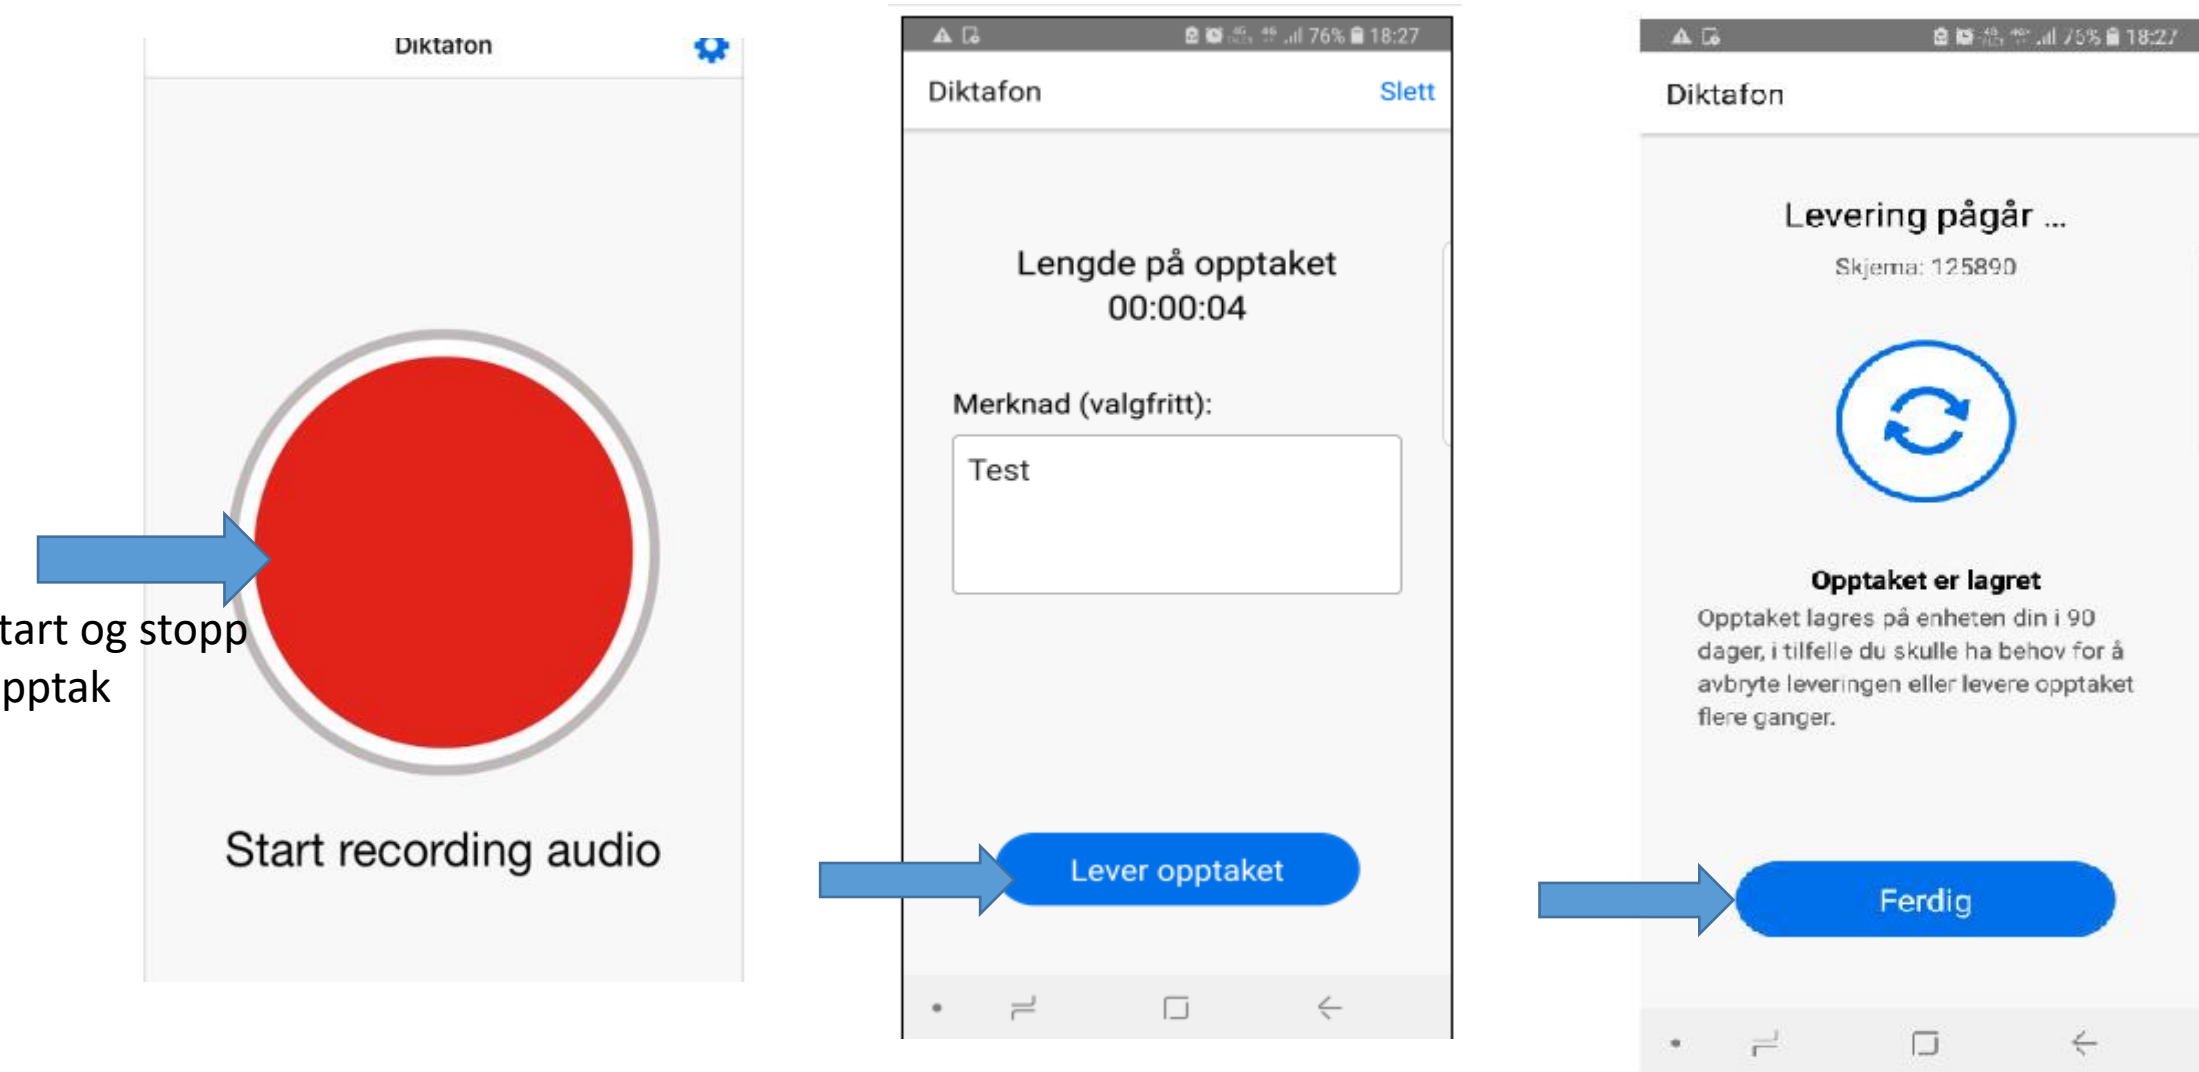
Diktafon

tart og stopp
pptak

Start recording audio

76% 18:27

Diktafon

Slett

Lengde på opptaket
00:00:04

Merknad (valgfritt):

Test

Lever opptaket

75% 18:27

Diktafon

Levering pågår ...

Skjema: 125890

Opptaket er lagret

Opptaket lagres på enheten din i 90 dager, i tilfelle du skulle ha behov for å avbryte leveringen eller levere opptaket flere ganger.

Ferdig